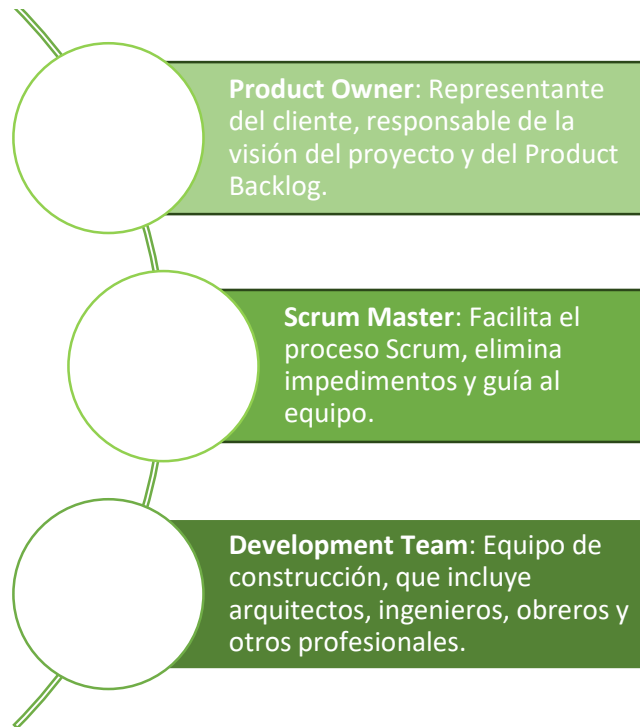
**Product Owner**: Representante del cliente, responsable de la visión del proyecto y del Product Backlog.

**Scrum Master**: Facilita el proceso Scrum, elimina impedimentos y guía al equipo.

**Development Team**: Equipo de construcción, que incluye arquitectos, ingenieros, obreros y otros profesionales.